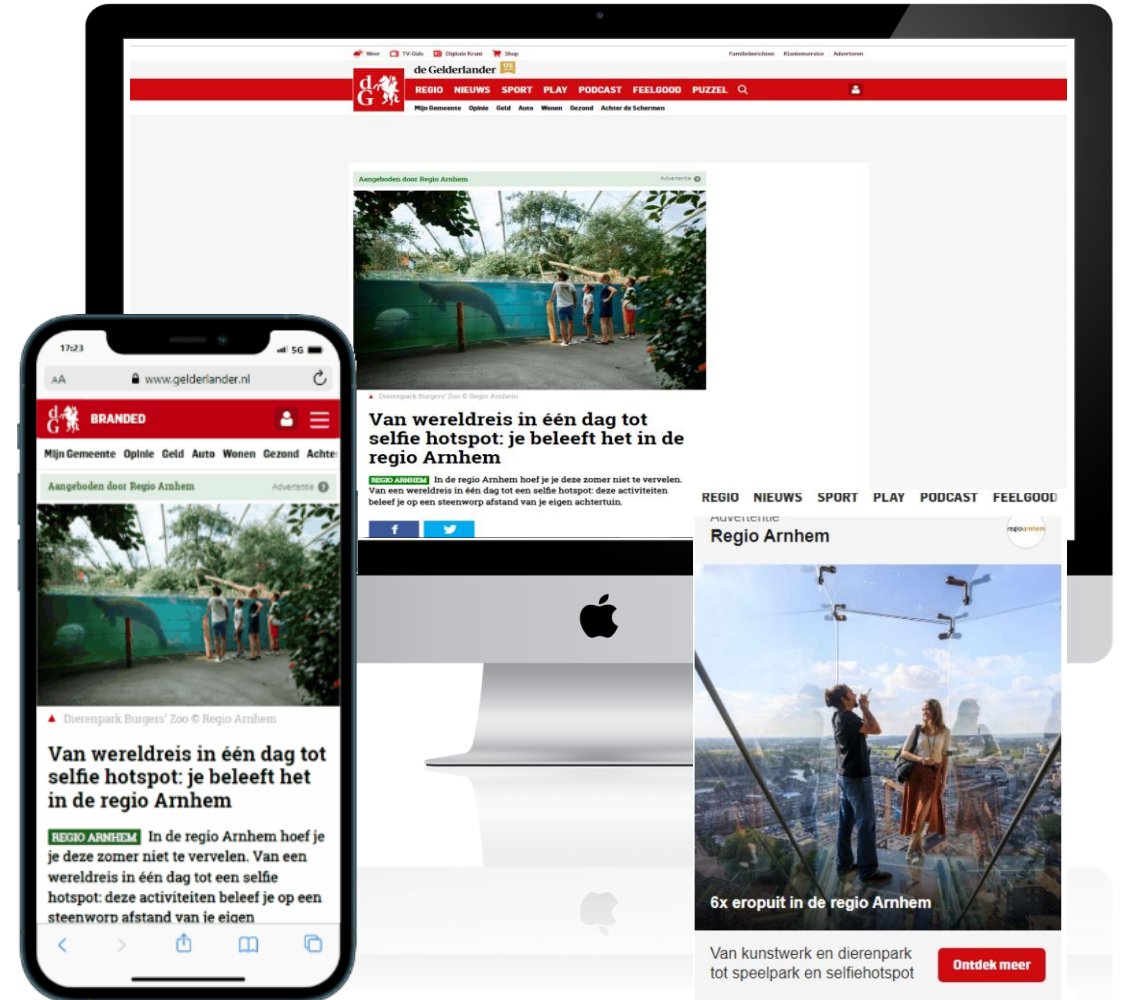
Weer TV-Gids Digitale Krant Shop Familieberichten Klantenservice Adverteren

dG de Gelderlander 175

REGIO NIEUWS SPORT PLAY PODCAST FEELGOOD PUZZEL

Mijn Gemeente Opinie Geld Auto Wonen Gezond Achter de Schermen

Aangeboden door Regio Arnhem Advertentie

Dierenpark Burgers' Zoo © Regio Arnhem

Van wereldreis in één dag tot selfie hotspot: je beleeft het in de regio Arnhem

REGIO ARNHEM In de regio Arnhem hoef je je deze zomer niet te vervelen. Van een wereldreis in één dag tot een selfie hotspot: deze activiteiten beleef je op een steenworp afstand van je eigen achtertuin.

f

17:23 5G

AA www.gelderlander.nl

dG BRANDED

Mijn Gemeente Opinie Geld Auto Wonen Gezond Achte

Aangeboden door Regio Arnhem Advertentie

Dierenpark Burgers' Zoo © Regio Arnhem

Van wereldreis in één dag tot selfie hotspot: je beleeft het in de regio Arnhem

REGIO ARNHEM In de regio Arnhem hoef je je deze zomer niet te vervelen. Van een wereldreis in één dag tot een selfie hotspot: deze activiteiten beleef je op een steenworp afstand van je eigen

REGIO NIEUWS SPORT PLAY PODCAST FEELGOOD

Advertentie

Regio Arnhem

regioarnhem

6x eropuit in de regio Arnhem

Van kunstwerk en dierenpark tot speelpark en selfiehotspot

Ontdek meer